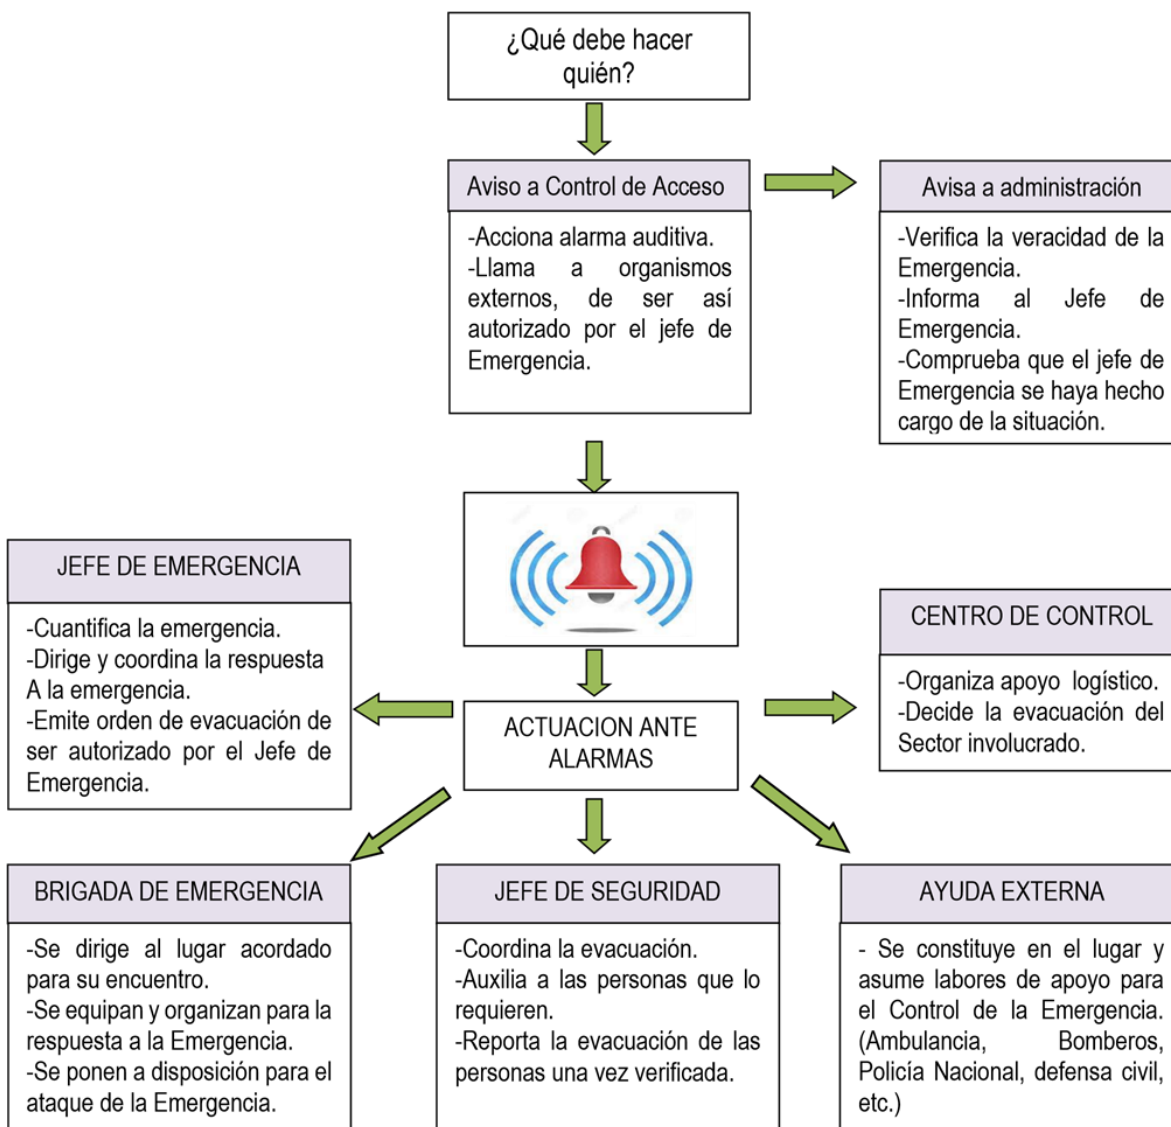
¿Qué debe hacer quién?

Aviso a Control de Acceso

-Acciona alarma auditiva.
-Llama a organismos externos, de ser así autorizado por el jefe de Emergencia.

Avisa a administración

-Verifica la veracidad de la Emergencia.
-Informa al Jefe de Emergencia.
-Comprueba que el jefe de Emergencia se haya hecho cargo de la situación.

JEFE DE EMERGENCIA

-Cuantifica la emergencia.
-Dirige y coordina la respuesta A la emergencia.
-Emite orden de evacuación de ser autorizado por el Jefe de Emergencia.

CENTRO DE CONTROL

-Organiza apoyo logístico.
-Decide la evacuación del Sector involucrado.

ACTUACION ANTE ALARMAS

BRIGADA DE EMERGENCIA

-Se dirige al lugar acordado para su encuentro.
-Se equipan y organizan para la respuesta a la Emergencia.
-Se ponen a disposición para el ataque de la Emergencia.

JEFE DE SEGURIDAD

-Coordina la evacuación.
-Auxilia a las personas que lo requieren.
-Reporta la evacuación de las personas una vez verificada.

AYUDA EXTERNA

- Se constituye en el lugar y asume labores de apoyo para el Control de la Emergencia. (Ambulancia, Bomberos, Policía Nacional, defensa civil, etc.)